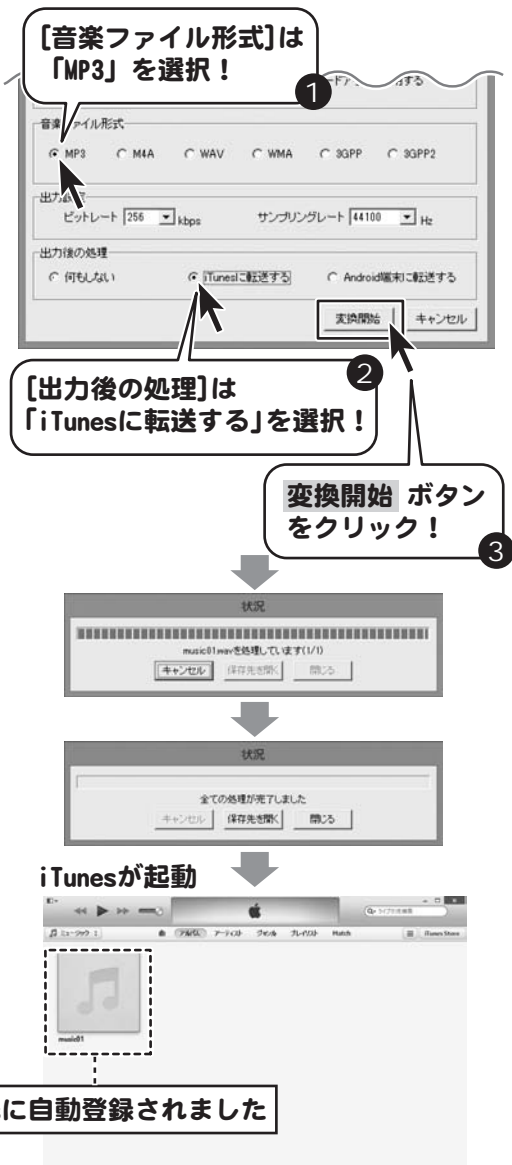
[音楽ファイル形式]は
「MP3」を選択！

1

音楽ファイル形式
MP3　M4A　WAV　WMA　3GPP　3GPP2

出力設定
ビットレート 256 kbps　サンプリングレート 44100 Hz

出力後の処理
何もしない　iTunesに転送する　Android端末に転送する

変換開始　キャンセル

2

[出力後の処理]は
「iTunesに転送する」を選択！

変換開始 ボタン
をクリック！

3

状況
music01.wavを処理しています(1/1)
キャンセル　保存先を開く　閉じる

状況
全ての処理が完了しました
キャンセル　保存先を開く　閉じる

iTunesが起動

ミュージック　アルバム　アーティスト　ジャンル　プレイリスト　Match　iTunes Store

music01

に自動登録されました